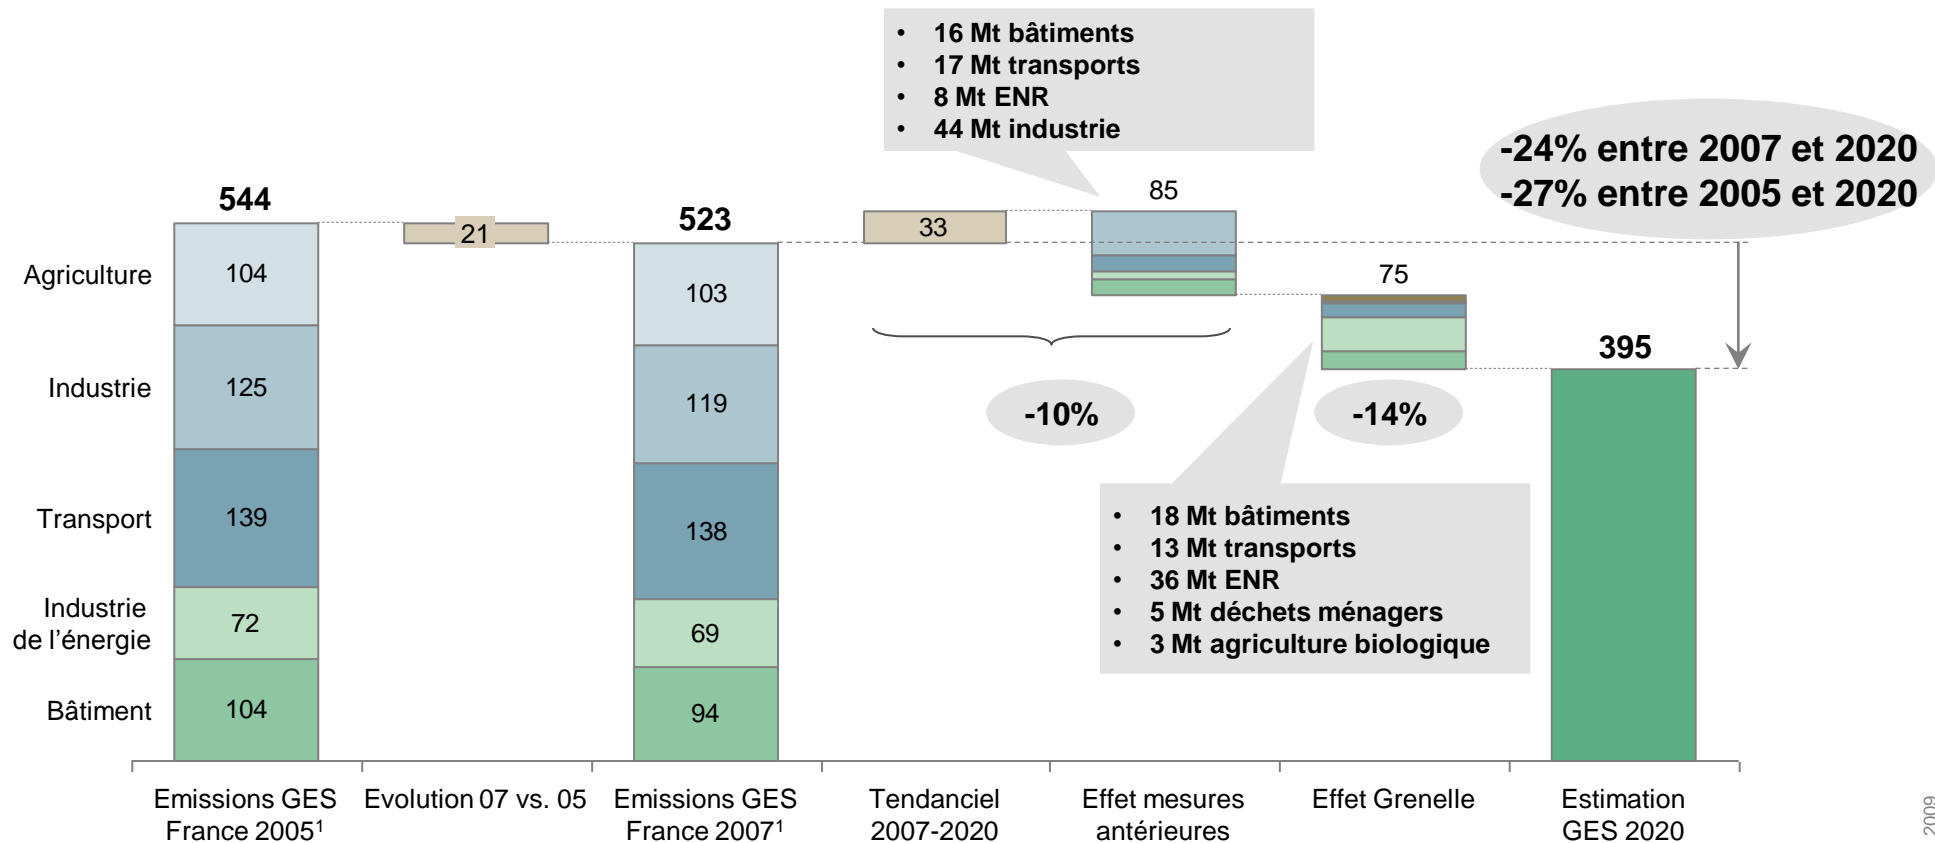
• 16 Mt bâtiments
• 17 Mt transports
• 8 Mt ENR
• 44 Mt industrie

-24% entre 2007 et 2020
-27% entre 2005 et 2020

544
21
523
33
85
75
395

Agriculture
Industrie
Transport
Industrie de l'énergie
Bâtiment

104
125
139
72
104

103
119
138
69
94

-10%
-14%

• 18 Mt bâtiments
• 13 Mt transports
• 36 Mt ENR
• 5 Mt déchets ménagers
• 3 Mt agriculture biologique

Emissions GES France 2005$^1$
Evolution 07 vs. 05
Emissions GES France 2007$^1$
Tendanciel 2007-2020
Effet mesures antérieures
Effet Grenelle
Estimation GES 2020

2009